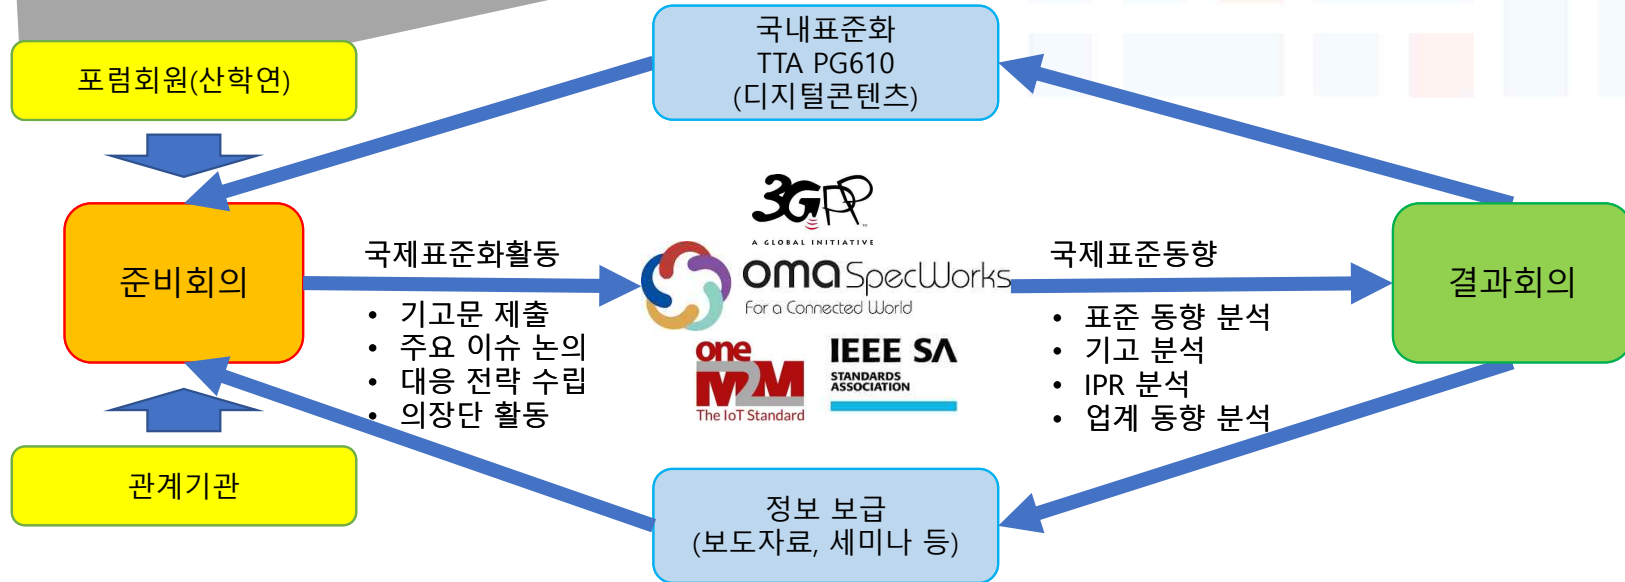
포럼회원(산학연)

국내표준화
TTA PG610
(디지털콘텐츠)

준비회의

국제표준화활동

• 기고문 제출
• 주요 이슈 논의
• 대응 전략 수립
• 의장단 활동

3GPP
A GLOBAL INITIATIVE

oma SpecWorks
For a Connected World

one M2M
The IoT Standard

IEEE SA
STANDARDS ASSOCIATION

국제표준동향

• 표준 동향 분석
• 기고 분석
• IPR 분석
• 업계 동향 분석

결과회의

관계기관

정보 보급
(보도자료, 세미나 등)